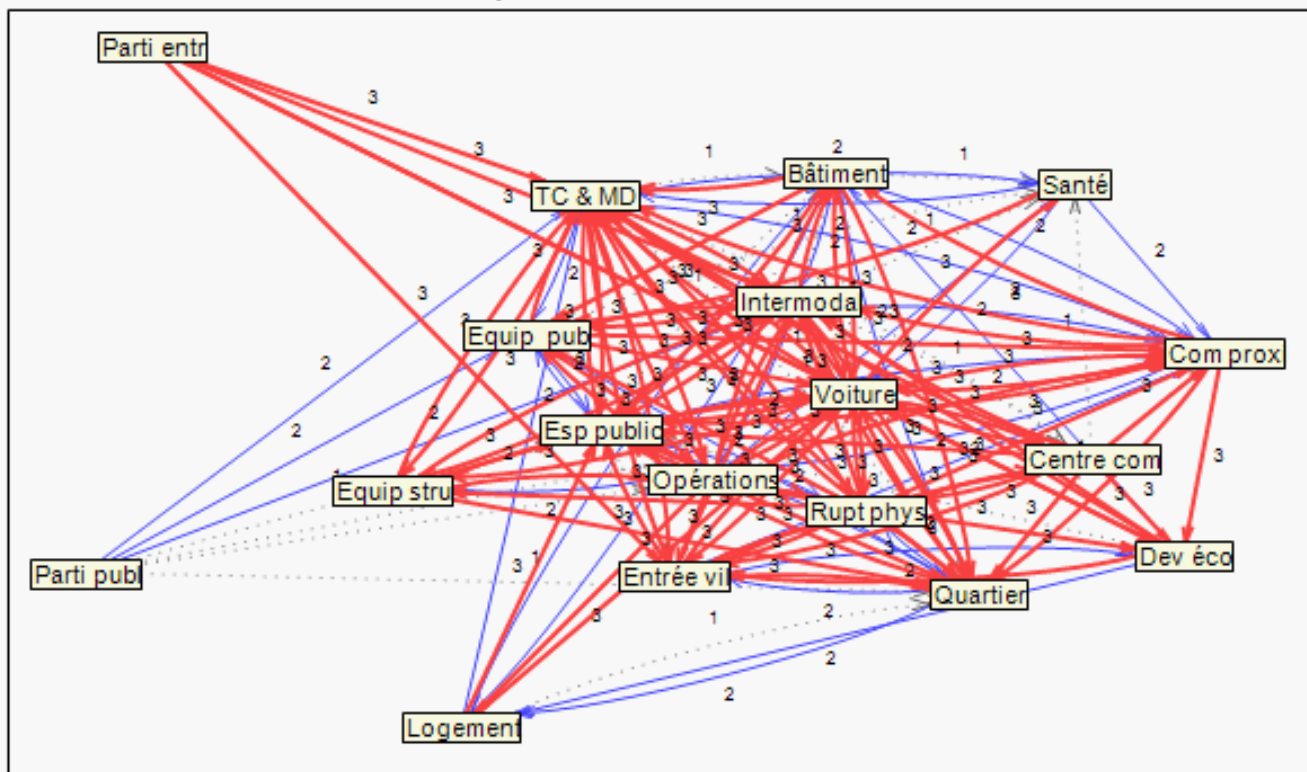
Parti entr

TC & MD

Bâtiment

Santé

Intermoda

Equip_pub

Com prox

Voiture

Esp public

Centre com

Equip stru

Opérations

Rupt phys

Dev éco

Parti publ

Entrée vil

Quartier

Logement

3 3 3 1 2 1 3 2 2 3 3 3 3 2 2 1 3 3 3 3 3 3 3 2 1 1 2 2 2 3 1 3 3 3 1 2 2 2